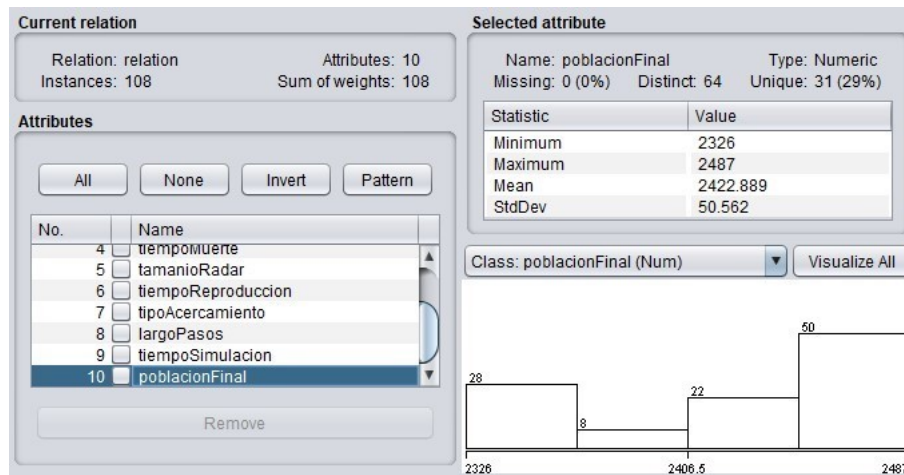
Current relation

Relation: relation
Attributes: 10
Instances: 108
Sum of weights: 108

Attributes

All
None
Invert
Pattern

| No. | | Name |
|---|---|---|
| 4 | | tiempoMuerte |
| 5 | | tamanioRadar |
| 6 | | tiempoReproduccion |
| 7 | | tipoAcercamiento |
| 8 | | largoPasos |
| 9 | | tiempoSimulacion |
| 10 | | poblacionFinal |

Remove

Selected attribute

Name: poblacionFinal
Type: Numeric
Missing: 0 (0%)
Distinct: 64
Unique: 31 (29%)

| Statistic | Value |
|---|---|
| Minimum | 2326 |
| Maximum | 2487 |
| Mean | 2422.889 |
| StdDev | 50.562 |

Class: poblacionFinal (Num)
Visualize All

28
8
22
50

2326
2406.5
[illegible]